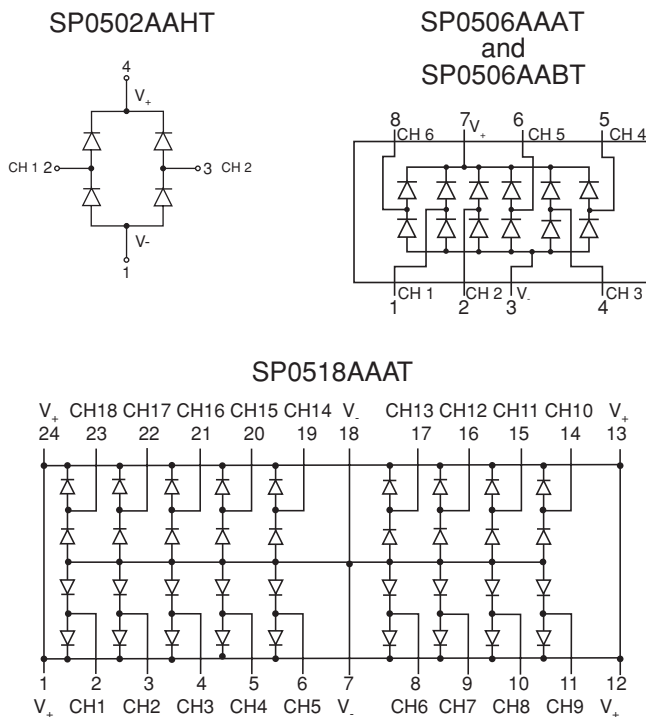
SP0502AAHT

4
$V_+$
CH 1 2
3 CH 2
$V_-$
1

SP0506AAAT
and
SP0506AABT

8 CH 6
7 $V_+$
6 CH 5
5 CH 4
CH 1 1
CH 2 2
$V_-$ 3
CH 3 4

SP0518AAAT

$V_+$ 24
CH18 23
CH17 22
CH16 21
CH15 20
CH14 19
$V_-$ 18
CH13 17
CH12 16
CH11 15
CH10 14
$V_+$ 13

1 $V_+$
2 CH1
3 CH2
4 CH3
5 CH4
6 CH5
7 $V_-$
8 CH6
9 CH7
10 CH8
11 CH9
12 $V_+$